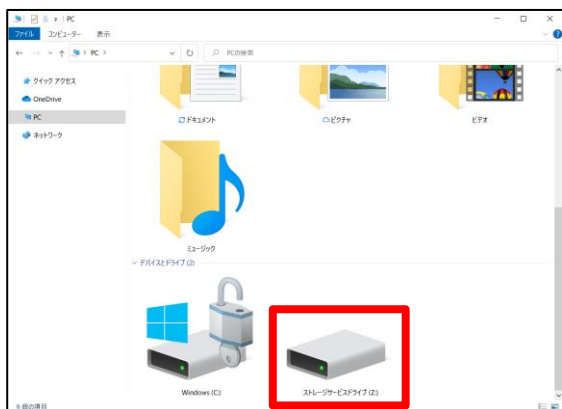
PC

ファイル コンピューター 表示

PC >

PCの検索

クイック アクセス

OneDrive

PC

ネットワーク

ドキュメント

ピクチャ

ビデオ

ミュージック

デバイスとドライブ (2)

Windows (C:)

ストレージサービスドライブ (Z:)

8 個の項目